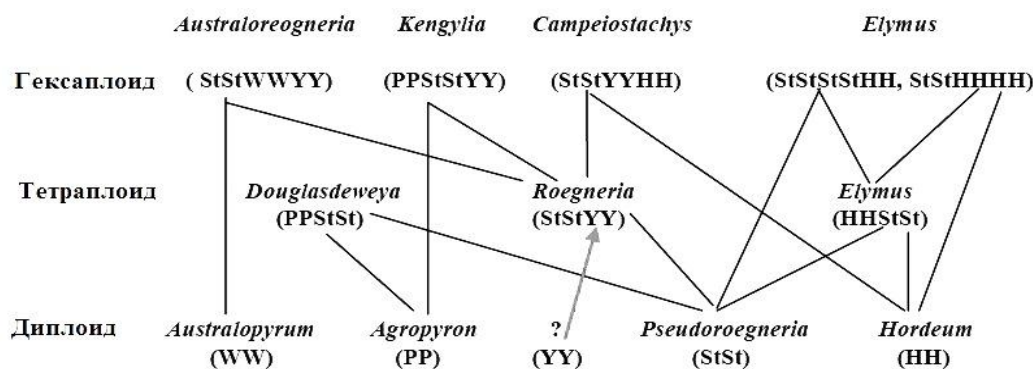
Australoreogneria Kengylia Campeiostachys Elymus

Гексаплоид ( StStWWYY) (PPStStYY) (StStYYHH) (StStStStHH, StStHHHH)

Тетраплоид Douglasdeweya (PPStSt) Roegneria (StStYY) Elymus (HHStSt)

Диплоид Australopyrum (WW) Agropyron (PP) ? (YY) Pseudoroegneria (StSt) Hordeum (HH)